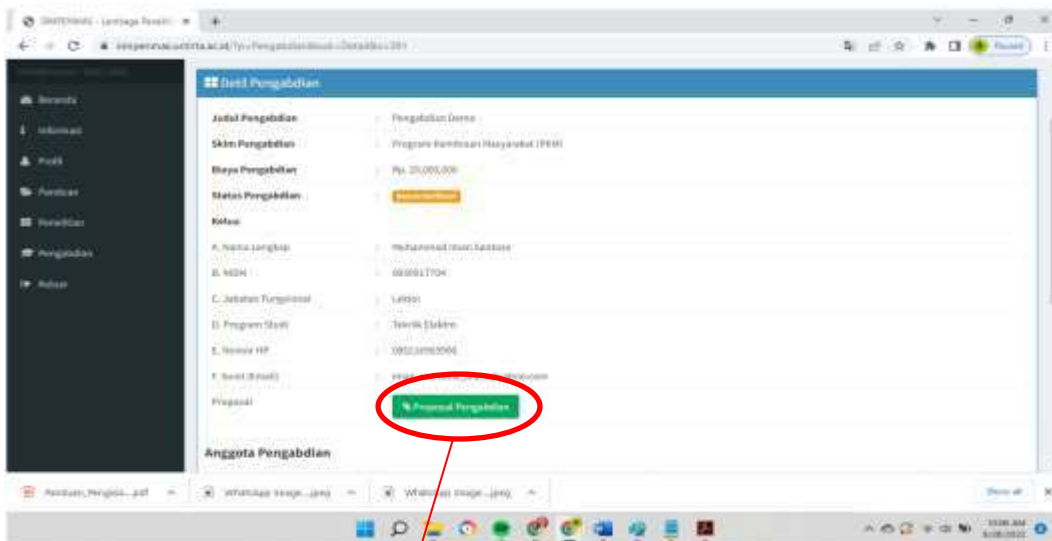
SIMPENMAS - Lembaga Peneliti

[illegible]

Paused

Beranda

Informasi

Profil

Panduan

Penelitian

Pengabdian

Keluar

Detil Pengabdian

| | | |
|---|---|---|
| Judul Pengabdian | : | Pengabdian Demo |
| Skim Pengabdian | : | Program Kemitraan Masyarakat (PKM) |
| Biaya Pengabdian | : | Rp. 20,000,000 |
| Status Pengabdian | : | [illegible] |
| Ketua | | |
| A. Nama Lengkap | : | Muhammad Iman Santoso |
| B. NIDN | : | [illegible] |
| C. Jabatan Fungsional | : | Lektor |
| D. Program Studi | : | Teknik Elektro |
| E. Nomor HP | : | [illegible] |
| F. Surel (Email) | : | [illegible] |
| Proposal | : | Proposal Pengabdian |

Anggota Pengabdian

Panduan_Pengisia....pdf

WhatsApp Image....jpeg

WhatsApp Image....jpeg

Show all